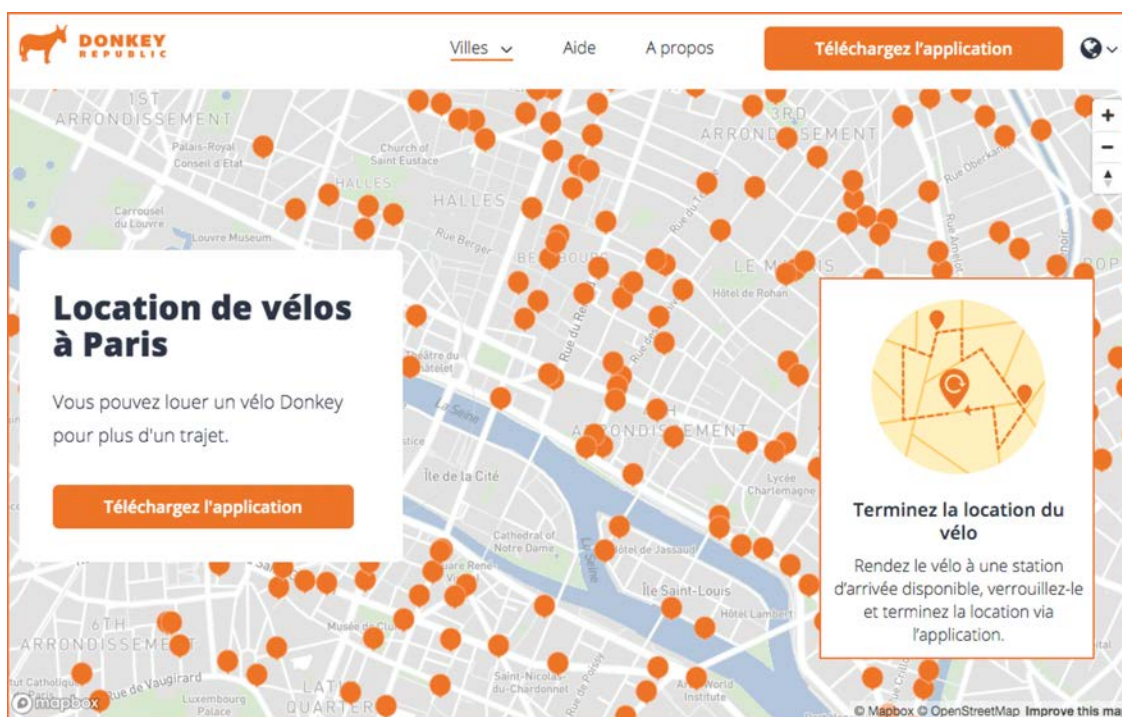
DONKEY REPUBLIC

Villes
Aide
A propos
Téléchargez l'application

+
−

1ST ARRONDISSEMENT
Palais-Royal Conseil d'Etat
Church of Saint Eustace
HALLES
Carrousel du Louvre
Louvre Museum
Rue Berger
3RD ARRONDISSEMENT
LE MARAIS
Hôtel de Rohan
Théâtre du Châtelet
La Seine
Île de la Cité
Cathedral of Notre Dame
Hôtel de Jassaud
Île Saint-Louis
Hôtel Lambert
Lycée Charlemagne
6TH ARRONDISSEMENT
Musée de Cluny
Rue de Vaugirard
Luxembourg Palace
Saint-Nicolas-du-Chardonnet
Arab World Institute

Location de vélos à Paris

Vous pouvez louer un vélo Donkey pour plus d'un trajet.

Téléchargez l'application

Terminez la location du vélo

Rendez le vélo à une station d'arrivée disponible, verrouillez-le et terminez la location via l'application.

mapbox
© Mapbox © OpenStreetMap Improve this ma